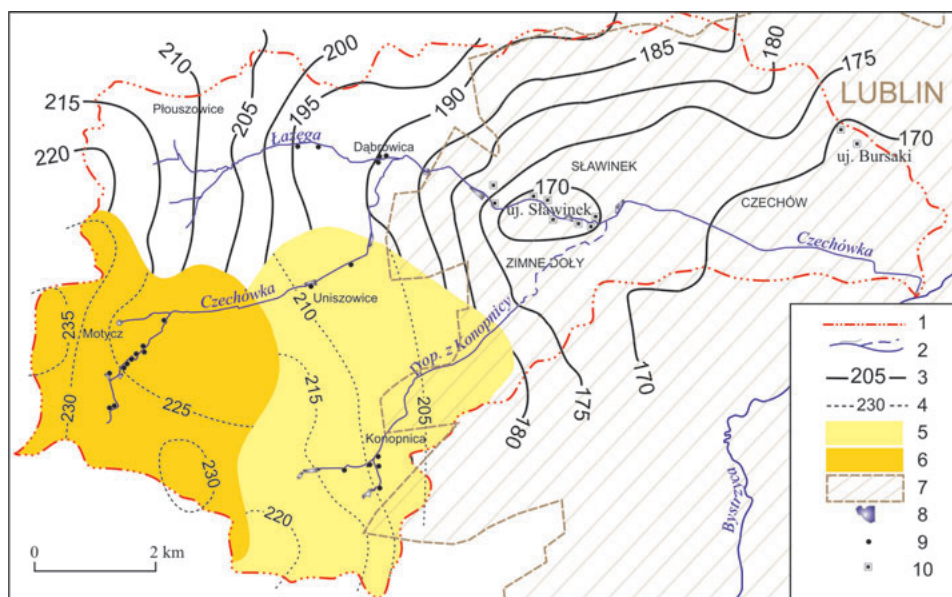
LUBLIN

210
200
215
205
195
190
185
180
175
170
220

Płouszowice
Łęczna
Dąbrowica
SŁAWINEK
170
uj. Sławinek
uj. Bursaki
CZECHÓW
Czechówka
ZIMNE DOŁY
Czechówka
Uniszowice
210
Motycz
235
225
230
230
215
205
Dop. z Konopnicy
Konopnica
220
175
180
170
Bystrzyca

0
2 km

1
2
205
3
230
4
5
6
7
8
9
10